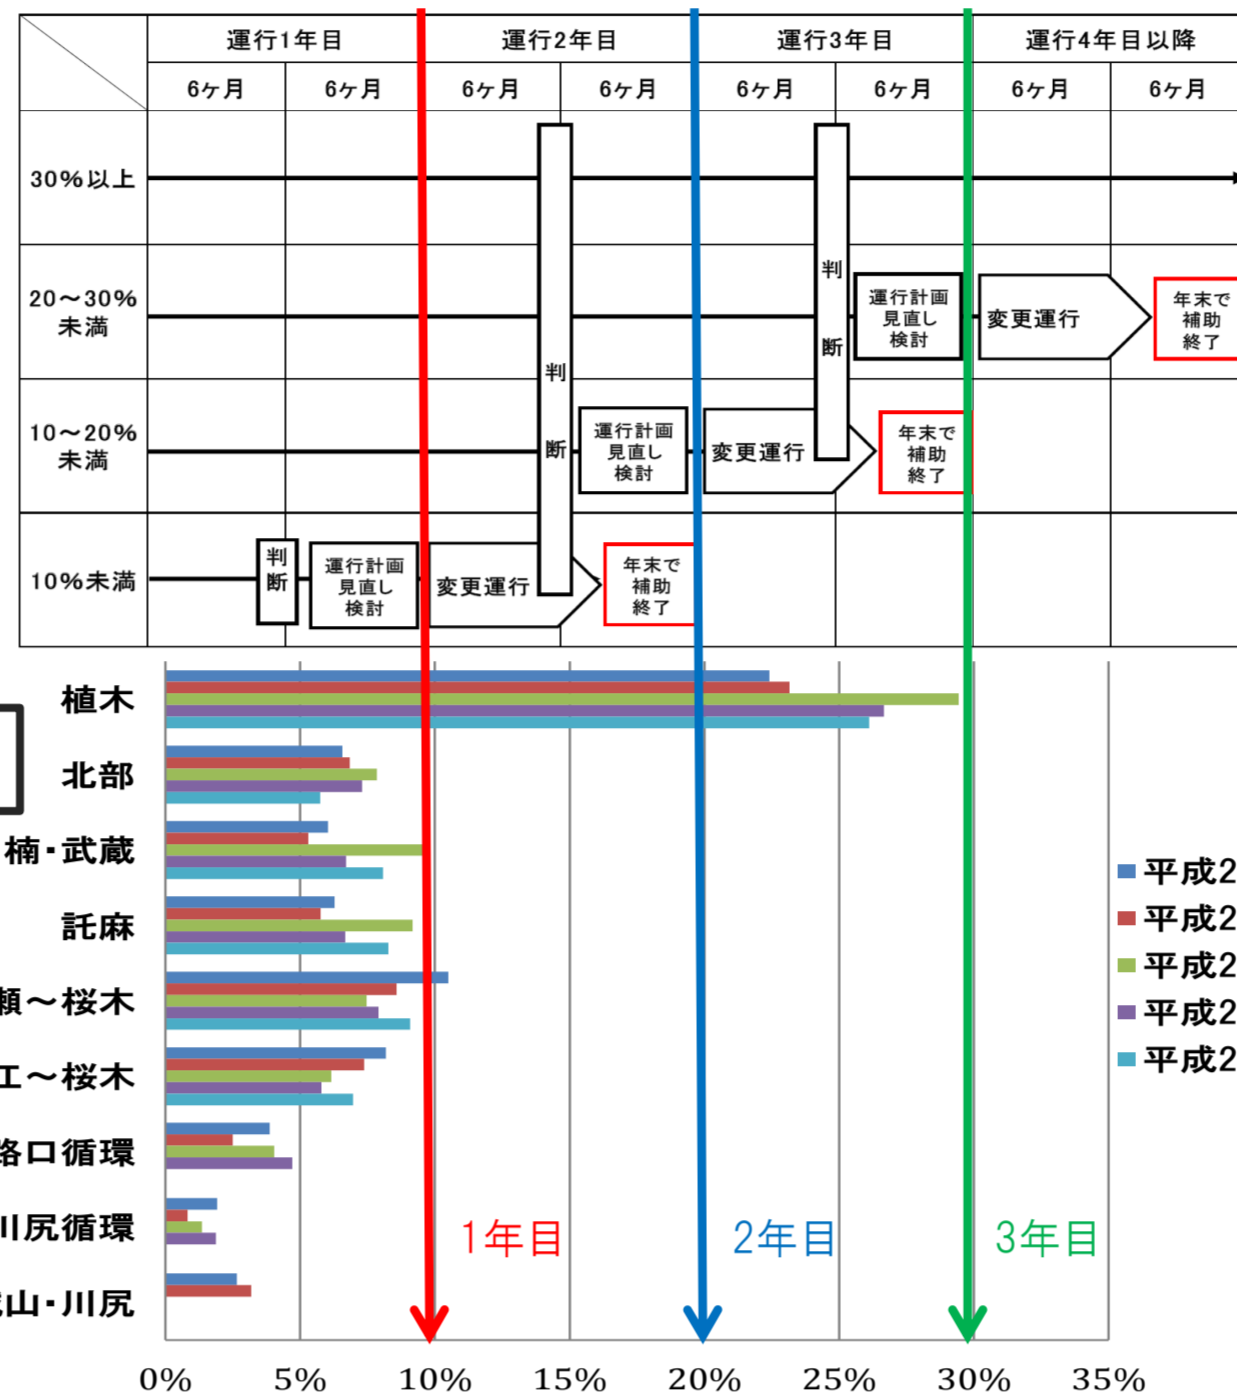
| | 運行1年目 | | 運行2年目 | | 運行3年目 | | 運行4年目以降 | |
|---|---|---|---|---|---|---|---|---|
| | 6ヶ月 | 6ヶ月 | 6ヶ月 | 6ヶ月 | 6ヶ月 | 6ヶ月 | 6ヶ月 | 6ヶ月 |
| 30%以上 | | | | | | | | |
| 20～30%未満 | | | | | | | | |
| 10～20%未満 | | | | | | | | |
| 10%未満 | | | | | | | | |

判断

判断

判断

運行計画見直し検討

変更運行

年末で補助終了

運行計画見直し検討

変更運行

年末で補助終了

運行計画見直し検討

変更運行

年末で補助終了

植木

北部

楠・武蔵

託麻

瀬～桜木

江～桜木

路口循環

川尻循環

山・川尻

1年目

2年目

3年目

平成2

平成2

平成2

平成2

平成2

0%
5%
10%
15%
20%
25%
30%
35%